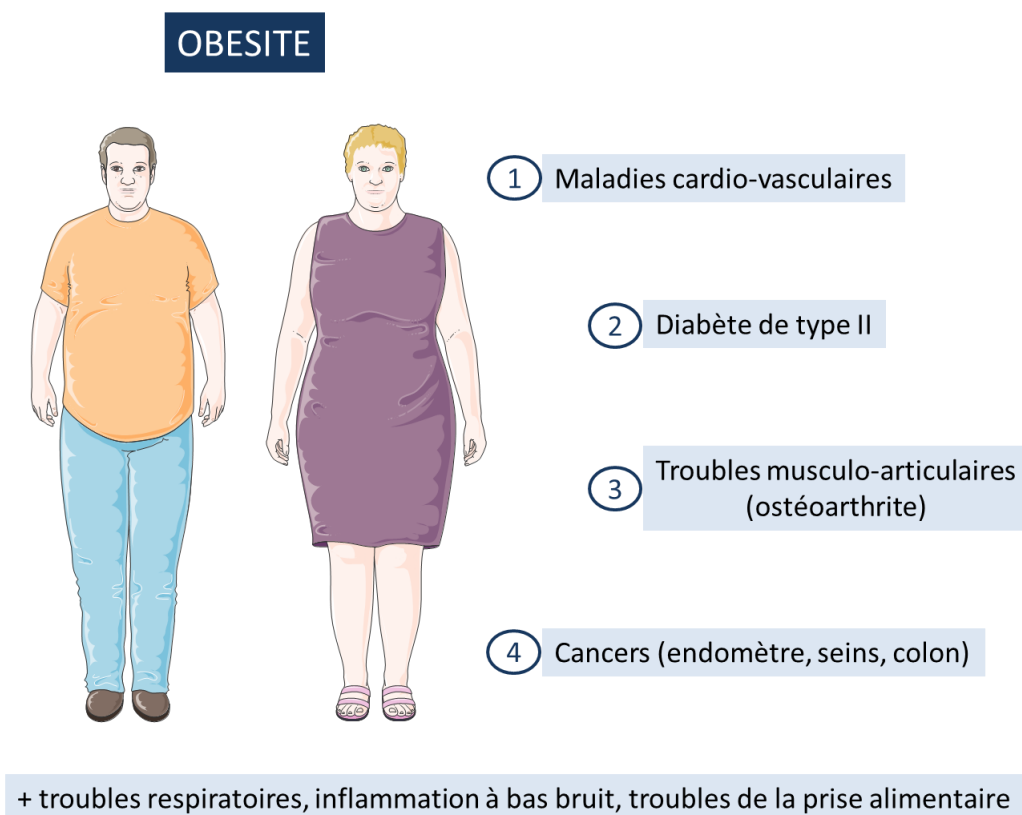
OBESITE

1 Maladies cardio-vasculaires

2 Diabète de type II

3 Troubles musculo-articulaires (ostéoarthrite)

4 Cancers (endomètre, seins, colon)

+ troubles respiratoires, inflammation à bas bruit, troubles de la prise alimentaire